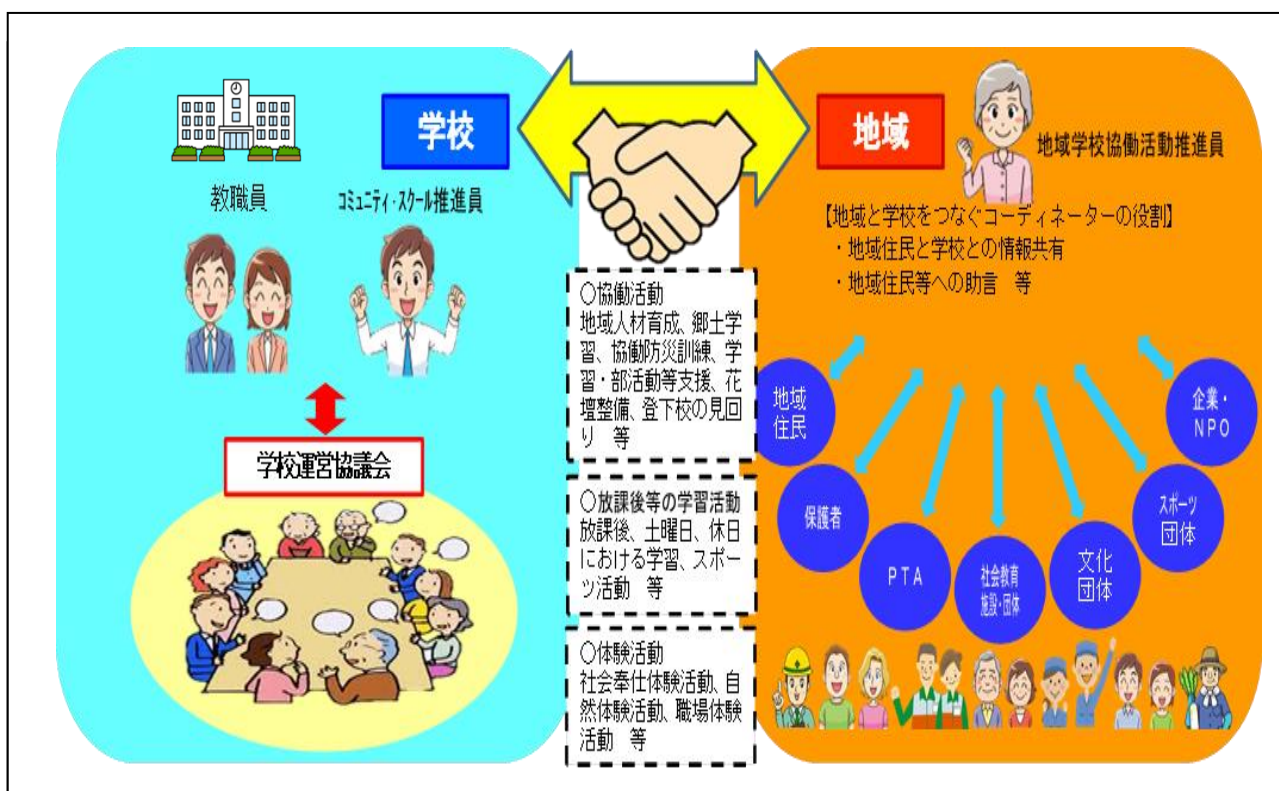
学校

教職員

コミュニティ・スクール推進員

学校運営協議会

○協働活動
地域人材育成、郷土学習、協働防災訓練、学習・部活動等支援、花壇整備、登下校の見回り　等

○放課後等の学習活動
放課後、土曜日、休日における学習、スポーツ活動　等

○体験活動
社会奉仕体験活動、自然体験活動、職場体験活動　等

地域

地域学校協働活動推進員

【地域と学校をつなぐコーディネーターの役割】
・地域住民と学校との情報共有
・地域住民等への助言　等

地域住民

保護者

PTA

社会教育施設・団体

文化団体

スポーツ団体

企業・NPO